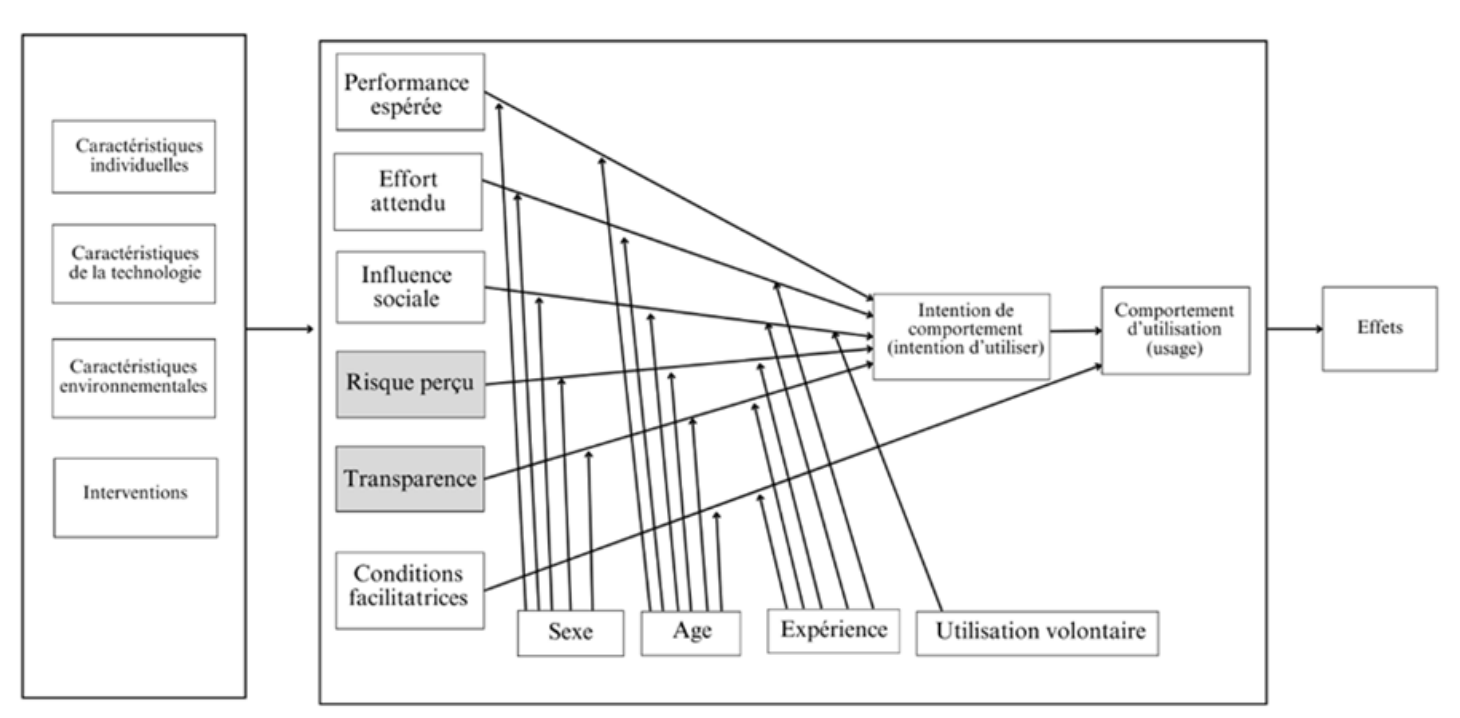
Caractéristiques individuelles

Caractéristiques de la technologie

Caractéristiques environnementales

Interventions

Performance espérée

Effort attendu

Influence sociale

Risque perçu

Transparence

Conditions facilitatrices

Intention de comportement (intention d'utiliser)

Comportement d'utilisation (usage)

Effets

Sexe

Age

Expérience

Utilisation volontaire